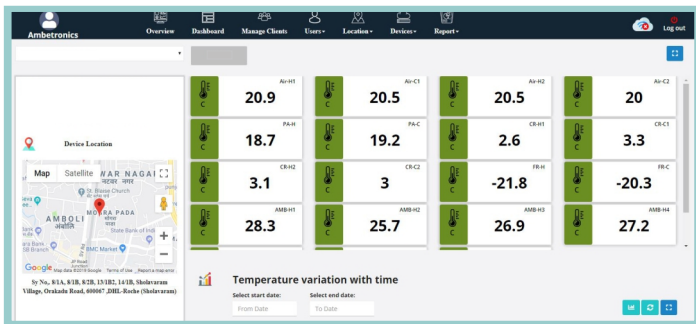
Ambetronics

Overview Dashboard Manage Clients Users Location Devices Report

Log out

Device Location

Map Satellite

NAR NAGAR

St. Blaise Church

AMBOLI

MOGRA PADA

State Bank of India

BMC Market

Google Map data ©2019 Google Terms of Use Report a map error

Sy No., 8/1A, 8/1B, 8/2B, 13/1B2, 14/1B, Sholavaram Village, Orakadu Road, 600067 ,DHL-Roche (Sholavaram)

| Air-H1 | Air-C1 | Air-H2 | Air-C2 |
|---|---|---|---|
| C 20.9 | C 20.5 | C 20.5 | C 20 |
| PA-H | PA-C | CR-H1 | CR-C1 |
| C 18.7 | C 19.2 | C 2.6 | C 3.3 |
| CR-H2 | CR-C2 | FR-H | FR-C |
| C 3.1 | C 3 | C -21.8 | C -20.3 |
| AMB-H1 | AMB-H2 | AMB-H3 | AMB-H4 |
| C 28.3 | C 25.7 | C 26.9 | C 27.2 |

Temperature variation with time

Select start date: From Date

Select end date: To Date